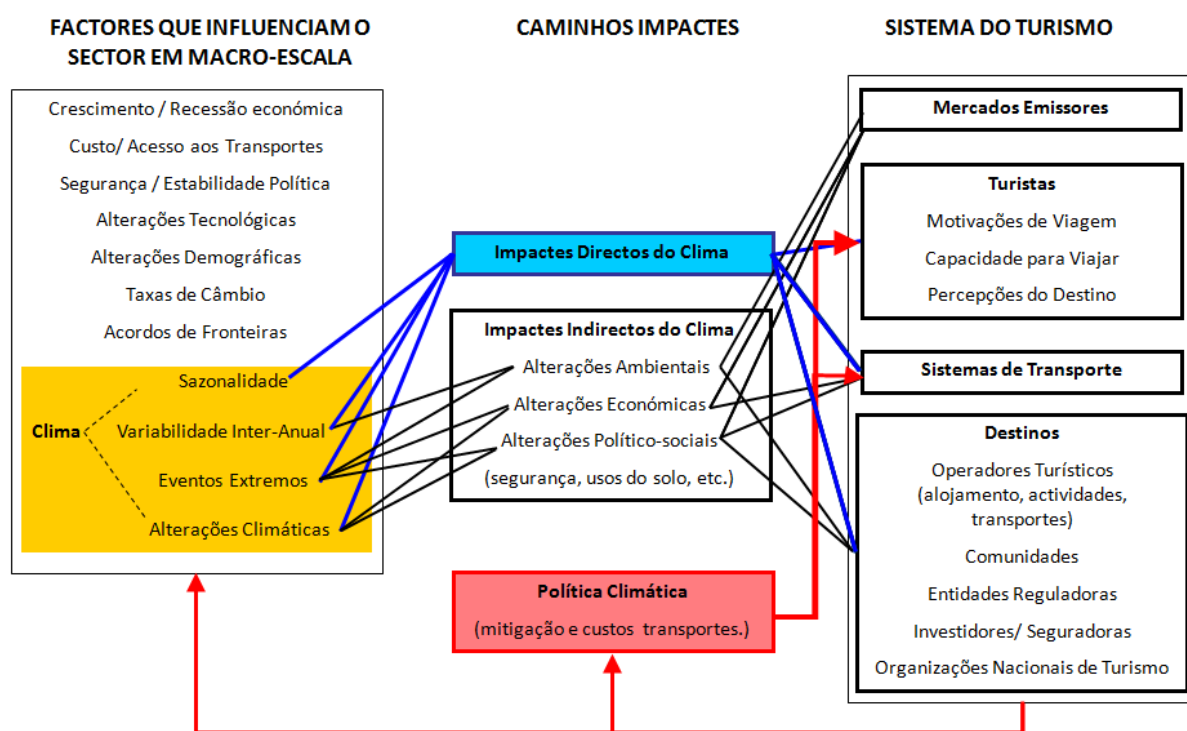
FACTORES QUE INFLUENCIAM O SECTOR EM MACRO-ESCALA

CAMINHOS IMPACTES

SISTEMA DO TURISMO

Crescimento / Recessão económica
Custo/ Acesso aos Transportes
Segurança / Estabilidade Política
Alterações Tecnológicas
Alterações Demográficas
Taxas de Câmbio
Acordos de Fronteiras

Clima
Sazonalidade
Variabilidade Inter-Anual
Eventos Extremos
Alterações Climáticas

Impactes Directos do Clima

Impactes Indirectos do Clima
Alterações Ambientais
Alterações Económicas
Alterações Político-sociais
(segurança, usos do solo, etc.)

Política Climática
(mitigação e custos transportes.)

Mercados Emissores

Turistas
Motivações de Viagem
Capacidade para Viajar
Percepções do Destino

Sistemas de Transporte

Destinos
Operadores Turísticos (alojamento, actividades, transportes)
Comunidades
Entidades Reguladoras
Investidores/ Seguradoras
Organizações Nacionais de Turismo